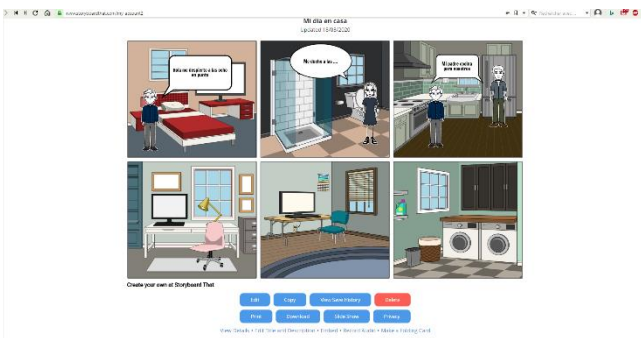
Mi día en casa
Updated: 15/05/2020

Hola me despierto a las ocho en punto

Me ducho a las...

Mi padre cocina para nosotros

Create your own at Storyboard That

Edit
Copy
View Save History
Delete
Print
Download
Slide Show
Privacy

View Details • Edit Title and Description • Embed • Record Audio • Make a Folding Card